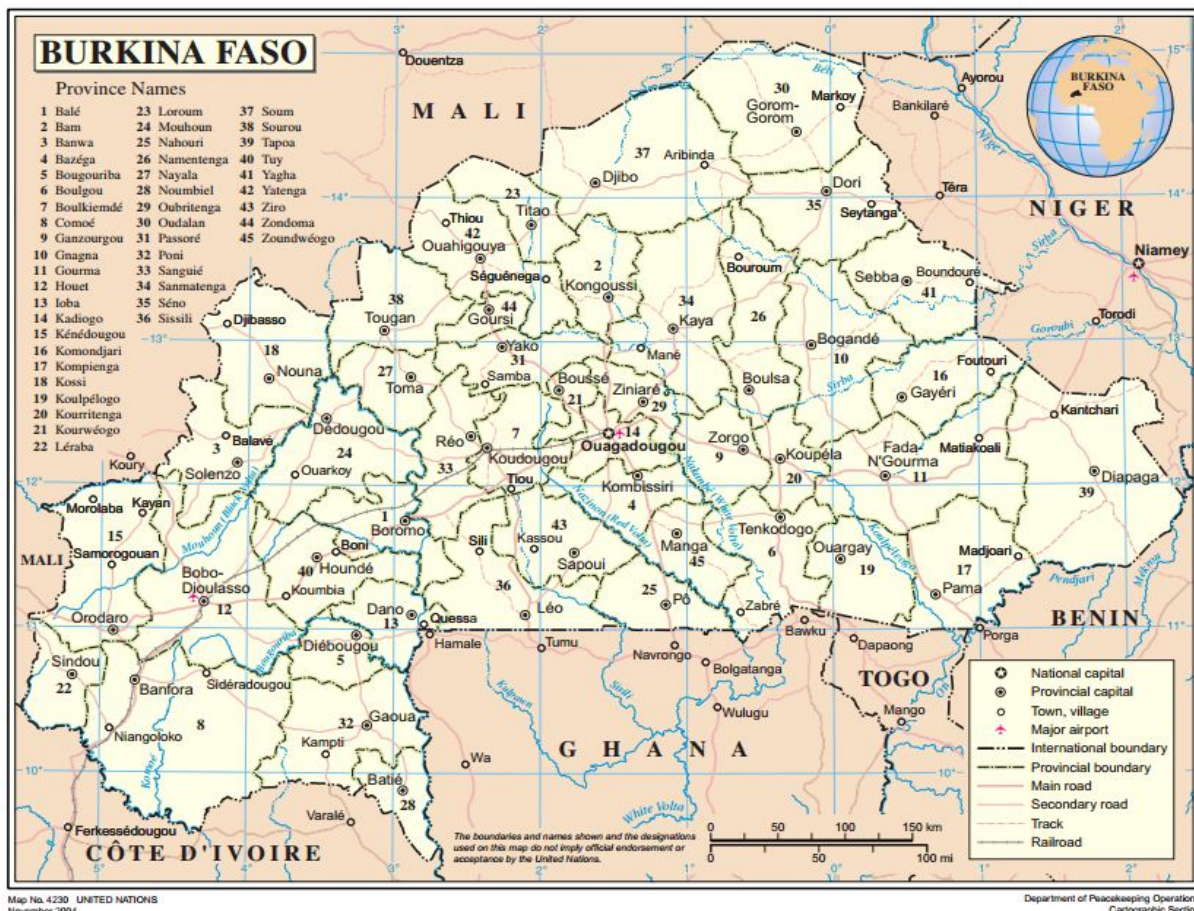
BURKINA FASO

Province Names
1 Balé
2 Bam
3 Banwa
4 Bazéga
5 Bougouriba
6 Boulgou
7 Boulkiemdé
8 Comoé
9 Ganzourgou
10 Gnagna
11 Gourma
12 Houet
13 Ioba
14 Kadiogo
15 Kénédougou
16 Komondjari
17 Kompienga
18 Kossi
19 Koulpélogo
20 Kourritenga
21 Kourwéogo
22 Léraba
23 Loroum
24 Mouhoun
25 Nahouri
26 Namentenga
27 Nayala
28 Noumbiel
29 Oubritenga
30 Oudalan
31 Passoré
32 Poni
33 Sanguié
34 Sanmatenga
35 Séno
36 Sissili
37 Soum
38 Sourou
39 Tapoa
40 Tuy
41 Yagha
42 Yatenga
43 Ziro
44 Zondoma
45 Zoundwéogo

MALI
NIGER
BENIN
TOGO
GHANA
CÔTE D'IVOIRE
MALI

BURKINA FASO

3° 2° 1° 0° 1° 2° 15° 14° 13° 12° 11° 10° 4° 5°

Douentza, Beli, Gorom-Gorom, Markoy, Ayorou, Bankilaré, Niger, Aribinda, Djibo, Dori, Téra, Seytenga, Thiou, Titao, Ouahigouya, Séguénega, Kongoussi, Bouroum, Sebba, Boundouré, Niamey, Sirba, Goroubi, Torodi, Tougan, Goursi, Kaya, Djibasso, Nouna, Yako, Mané, Bogandé, Foutouri, Toma, Samba, Boussé, Ziniaré, Boulsa, Sirba, Gayéri, Balavé, Dédougou, Réo, Koudougou, Ouagadougou, Zorgo, Koupéla, Fada-N'Gourma, Matiakoali, Kantchari, Koury, Solenzo, Ouarkoy, Tiou, Kombissiri, Diapaga, Morolaba, Kayan, Mouhoun (Black Volta), Nazinon (Red Volta), Nakambé (White Volta), Boromo, Tenkodogo, Samorogouan, Boni, Sili, Kassou, Sapoui, Manga, Ouargay, Madjoari, Bobo-Dioulasso, Houndé, Koumbia, Koulpélogo, Pendjari, Mekrou, Orodaro, Dano, Quessa, Léo, Pô, Zabré, Pama, Porga, Hamale, Tumu, Bawku, Dapaong, Sindou, Diébougou, Navrongo, Bolgatanga, Banfora, Sidéradougou, Bougouriba, Gaoua, Niangoloko, Kampti, Mango, Wulugu, Kulpawn, Sisili, Komoé, Batié, Wa, White Volta, Varalé, Ferkessédougou

The boundaries and names shown and the designations used on this map do not imply official endorsement or acceptance by the United Nations.

0 50 100 150 km
0 50 100 mi

National capital
Provincial capital
Town, village
Major airport
International boundary
Provincial boundary
Main road
Secondary road
Track
Railroad

Map No. 4230 UNITED NATIONS
November 2004

Department of Peacekeeping Operation
Cartographic Sectio